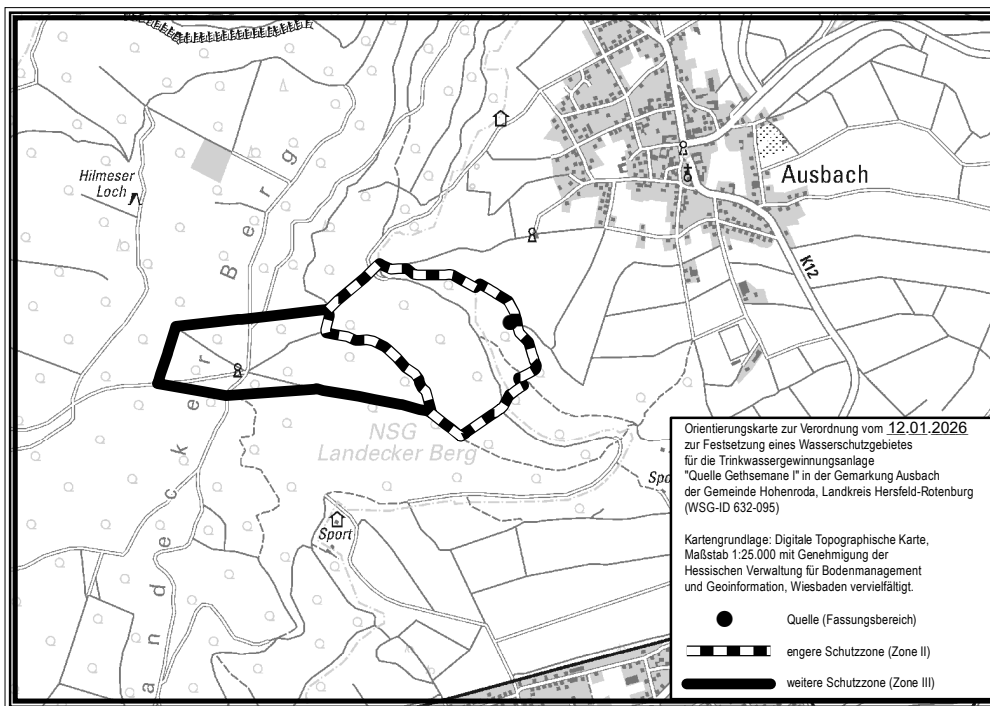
Hilmeser Loch

B e r g

Ausbach

K12

NSG Landecker Berg

a n d e c k e r

Sport

Spo

Orientierungskarte zur Verordnung vom 12.01.2026 zur Festsetzung eines Wasserschutzgebietes für die Trinkwassergewinnungsanlage "Quelle Gethsemane I" in der Gemarkung Ausbach der Gemeinde Hohenroda, Landkreis Hersfeld-Rotenburg (WSG-ID 632-095)

Kartengrundlage: Digitale Topographische Karte, Maßstab 1:25.000 mit Genehmigung der Hessischen Verwaltung für Bodenmanagement und Geoinformation, Wiesbaden vervielfältigt.

Quelle (Fassungsbereich)

engere Schutzzone (Zone II)

weitere Schutzzone (Zone III)